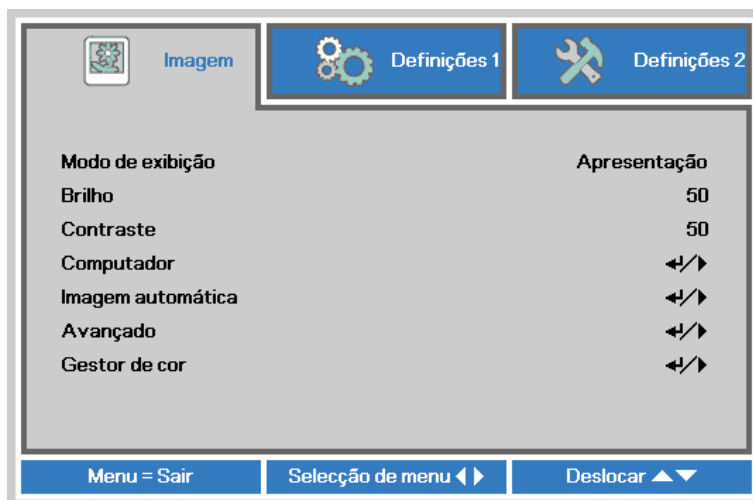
Imagem | Definições 1 | Definições 2

| | |
|---|---|
| Modo de exibição | Apresentação |
| Brilho | 50 |
| Contraste | 50 |
| Computador | ↵/▶ |
| Imagem automática | ↵/▶ |
| Avançado | ↵/▶ |
| Gestor de cor | ↵/▶ |

Menu = Sair | Selecção de menu ◀ ▶ | Deslocar ▲▼